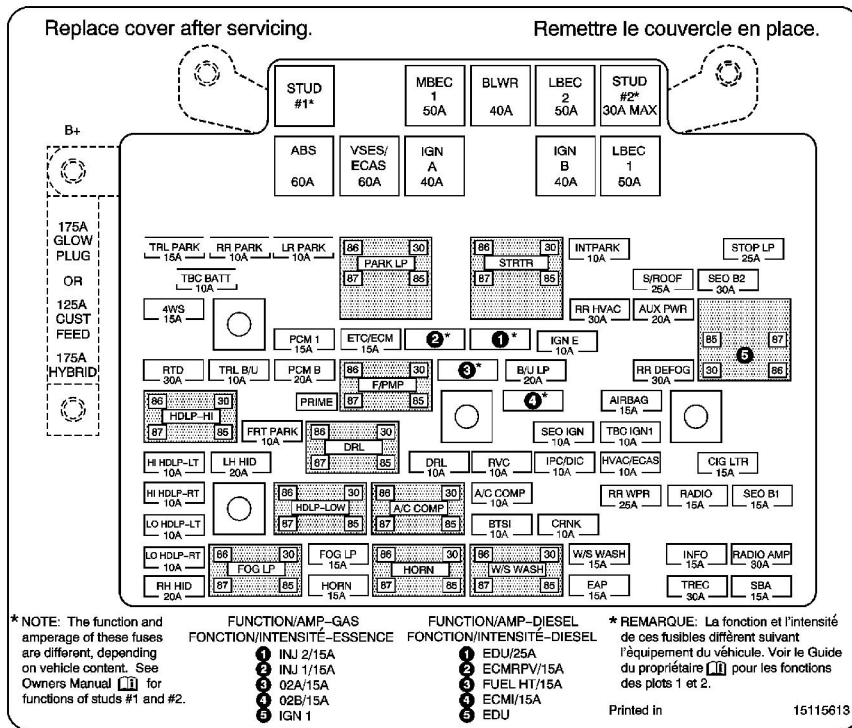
Replace cover after servicing.

Remettre le couvercle en place.

STUD #1*

MBEC 1 50A

BLWR 40A

LBEC 2 50A

STUD #2* 30A MAX

B+

ABS 60A

VSES/ ECAS 60A

IGN A 40A

IGN B 40A

LBEC 1 50A

175A GLOW PLUG

OR

125A CUST FEED

175A HYBRID

TRL PARK 15A

RR PARK 10A

LR PARK 10A

86 30 PARK LP 87 85

86 30 STRTR 87 85

INTPARK 10A

STOP LP 25A

TBC BATT 10A

S/ROOF 25A

SEO B2 30A

4WS 15A

RR HVAC 30A

AUX PWR 20A

PCM 1 15A

ETC/ECM 15A

2*

1*

IGN E 10A

85 87 5 30 86

RTD 30A

TRL B/U 10A

PCM B 20A

86 30 F/PMP 87 85

3*

B/U LP 20A

RR DEFOG 30A

PRIME

4*

86 30 HDLP-HI 87 85

AIRBAG 15A

FRT PARK 10A

86 30 DRL 87 85

SEO IGN 10A

TBC IGN1 10A

HI HDLP-LT 10A

LH HID 20A

DRL 10A

RVC 10A

IPC/DIC 10A

HVAC/ECAS 10A

CIG LTR 15A

HI HDLP-RT 10A

86 30 HDLP-LOW 87 85

86 30 A/C COMP 87 85

A/C COMP 10A

RR WPR 25A

RADIO 15A

SEO B1 15A

LO HDLP-LT 10A

BTSI 10A

CRNK 10A

LO HDLP-RT 10A

86 30 FOG LP 87 85

FOG LP 15A

86 30 HORN 87 85

86 30 W/S WASH 87 85

W/S WASH 15A

INFO 15A

RADIO AMP 30A

RH HID 20A

HORN 15A

EAP 15A

TREC 30A

SBA 15A

* NOTE: The function and amperage of these fuses are different, depending on vehicle content. See Owners Manual [book] for functions of studs #1 and #2.

FUNCTION/AMP–GAS
FONCTION/INTENSITÉ–ESSENCE
1 INJ 2/15A
2 INJ 1/15A
3 02A/15A
4 02B/15A
5 IGN 1

FUNCTION/AMP–DIESEL
FONCTION/INTENSITÉ–DIESEL
1 EDU/25A
2 ECMRPV/15A
3 FUEL HT/15A
4 ECMI/15A
5 EDU

* REMARQUE: La fonction et l'intensité de ces fusibles diffèrent suivant l'équipement du véhicule. Voir le Guide du propriétaire [book] pour les fonctions des plots 1 et 2.

Printed in

15115613